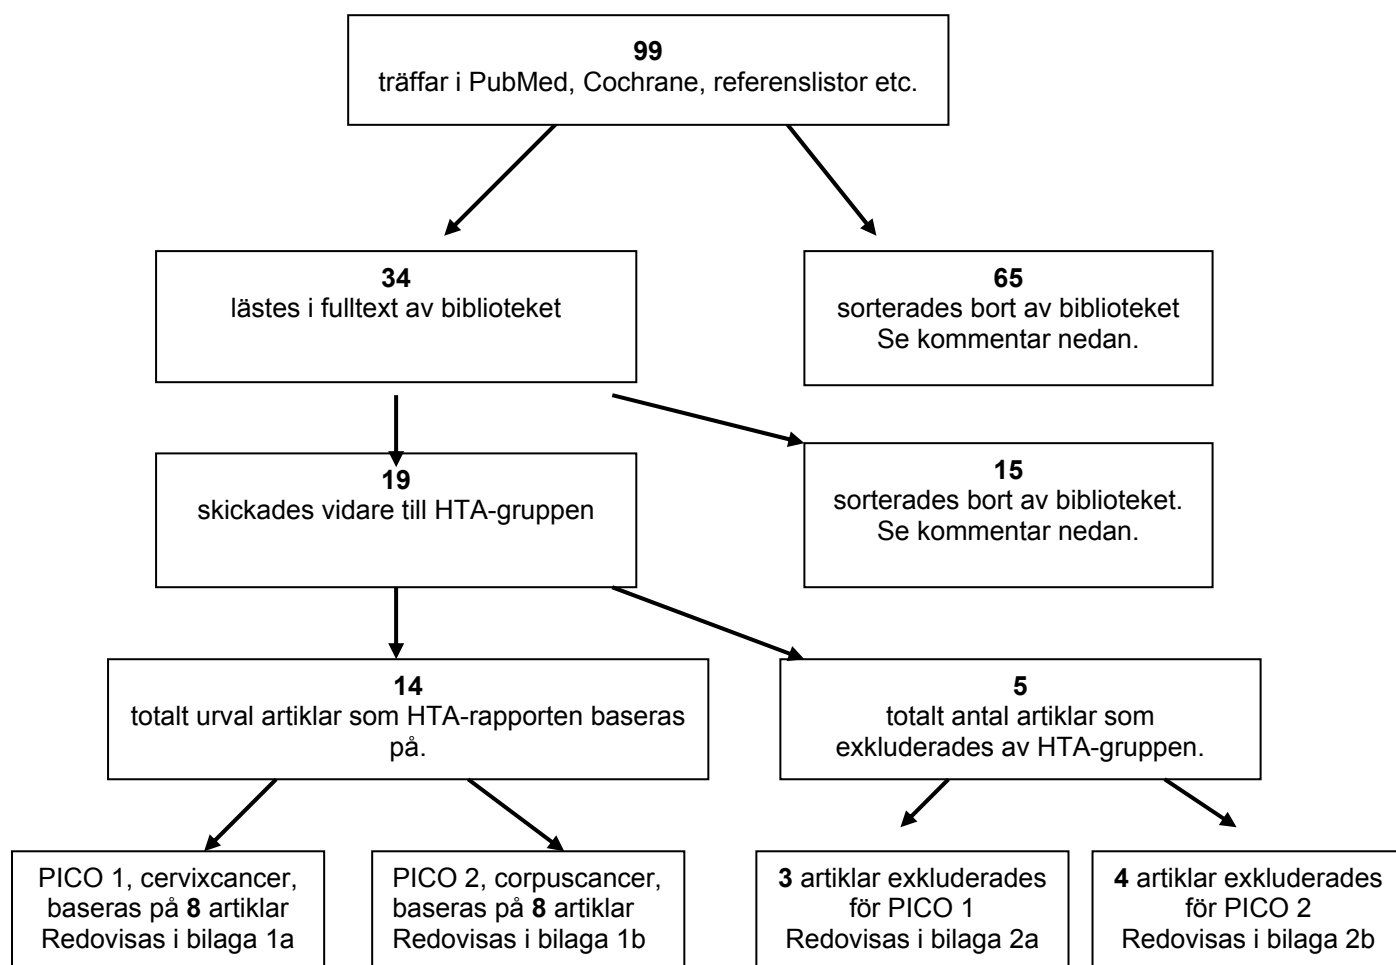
99
träffar i PubMed, Cochrane, referenslistor etc.

34
lästes i fulltext av biblioteket

65
sorterades bort av biblioteket
Se kommentar nedan.

19
skickades vidare till HTA-gruppen

15
sorterades bort av biblioteket.
Se kommentar nedan.

14
totalt urval artiklar som HTA-rapporten baseras på.

5
totalt antal artiklar som exkluderades av HTA-gruppen.

PICO 1, cervixcancer, baseras på 8 artiklar
Redovisas i bilaga 1a

PICO 2, corpuscancer, baseras på 8 artiklar
Redovisas i bilaga 1b

3 artiklar exkluderades för PICO 1
Redovisas i bilaga 2a

4 artiklar exkluderades för PICO 2
Redovisas i bilaga 2b